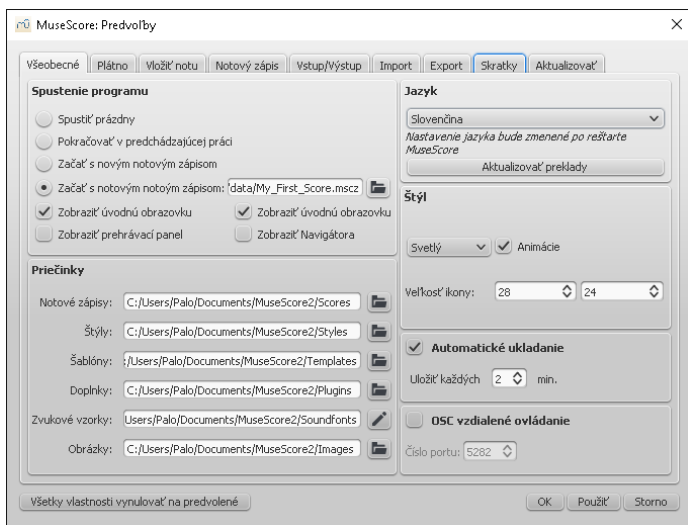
MuseScore: Predvoľby

Všeobecné | Plátno | Vložiť notu | Notový zápis | Vstup/Výstup | Import | Export | Skratky | Aktualizovať

Spustenie programu

Spustiť prázdny

Pokračovať v predchádzajúcej práci

Začať s novým notovým zápisom

Začať s notovým notovým zápisom: data/My_First_Score.mscz

Zobraziť úvodnú obrazovku

Zobraziť úvodnú obrazovku

Zobraziť prehrávací panel

Zobraziť Navigátora

Priečinky

Notové zápisy: C:/Users/Palo/Documents/MuseScore2/Scores

Štýly: C:/Users/Palo/Documents/MuseScore2/Styles

Šablóny: :/Users/Palo/Documents/MuseScore2/Templates

Doplnky: C:/Users/Palo/Documents/MuseScore2/Plugins

Zvukové vzorky: Users/Palo/Documents/MuseScore2/Soundfonts

Obrázky: C:/Users/Palo/Documents/MuseScore2/Images

Jazyk

Slovenčina

Nastavenie jazyka bude zmenené po reštarte MuseScore

Aktualizovať preklady

Štýl

Svetlý

Animácie

Veľkosť ikony: 28 24

Automatické ukladanie

Uložiť každých 2 min.

OSC vzdialené ovládanie

Číslo portu: 5282

Všetky vlastnosti vynulovať na predvolené

OK | Použiť | Storno